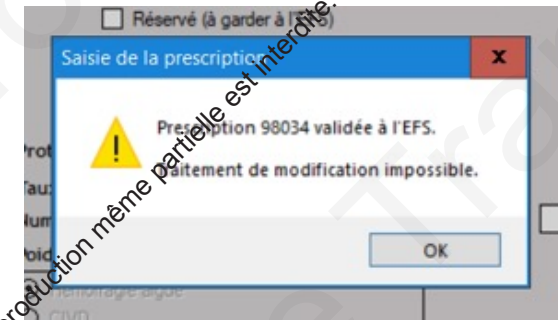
Réservé (à garder à l'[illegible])

Saisie de la prescription

x

Prescription 98034 validée à l'EFS.

Traitement de modification impossible.

OK

Prot

Taux

Num

Poid

Hémorragie aigüe

CIVD

production même partielle est interdite.